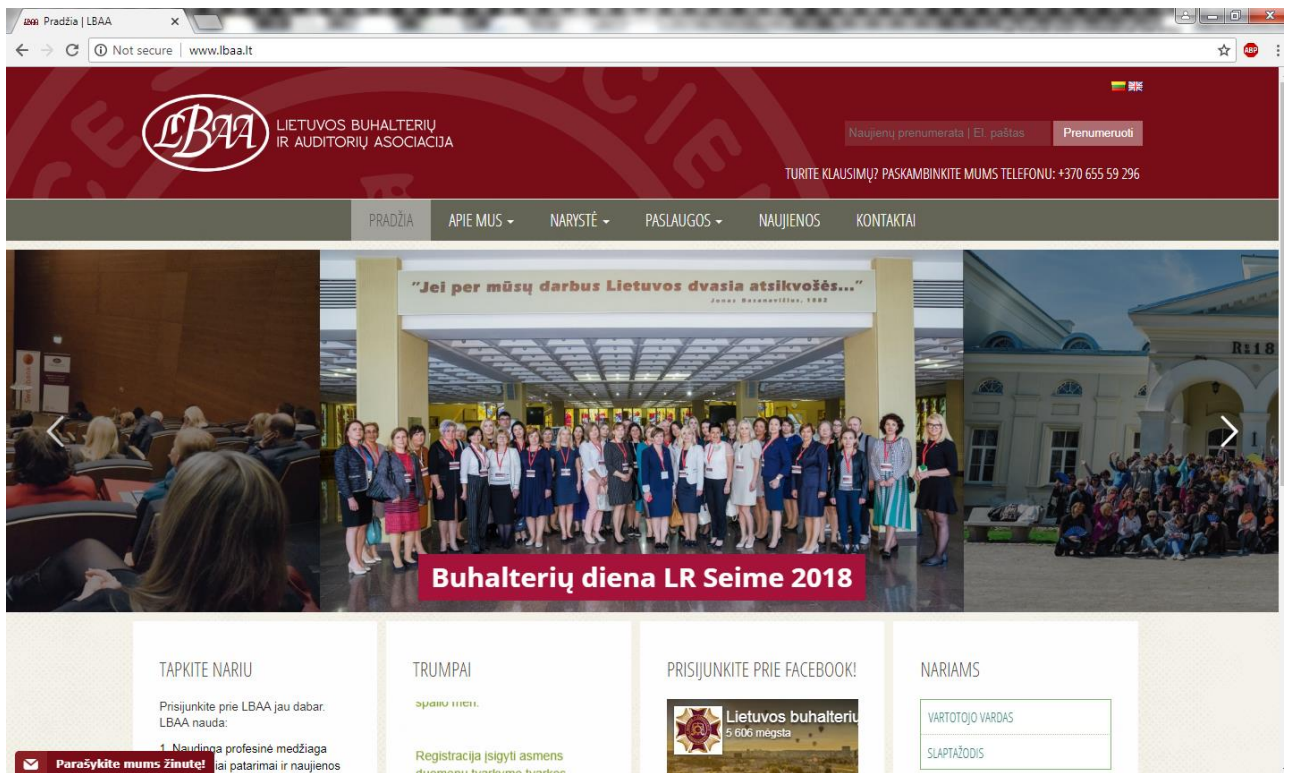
Pradžia | LBAA ×

Not secure | www.lbaa.lt

LBAA LIETUVOS BUHALTERIŲ IR AUDITORIŲ ASOCIACIJA

Naujienų prenumerata | El. paštas Prenumeruoti

TURITE KLAUSIMŲ? PASKAMBINKITE MUMS TELEFONU: +370 655 59 296

PRADŽIA APIE MUS NARYSTĖ PASLAUGOS NAUJIENOS KONTAKTAI

"Jei per mūsų darbus Lietuvos dvasia atsikvošės..."

Buhalterių diena LR Seime 2018

TAPKITE NARIU

Prisijunkite prie LBAA jau dabar. LBAA nauda:

1. Naudinga profesinė medžiaga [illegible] patarimai ir naujienos

TRUMPAI

spalio mėn.

Registracija įsigyti asmens duomenų tvarkymo tvarkos

PRISIJUNKITE PRIE FACEBOOK!

Lietuvos buhalteriu
5 606 mėgsta

NARIAMS

VARTOTOJO VARDAS

SLAPTAŽODIS

Parašykite mums žinutę!